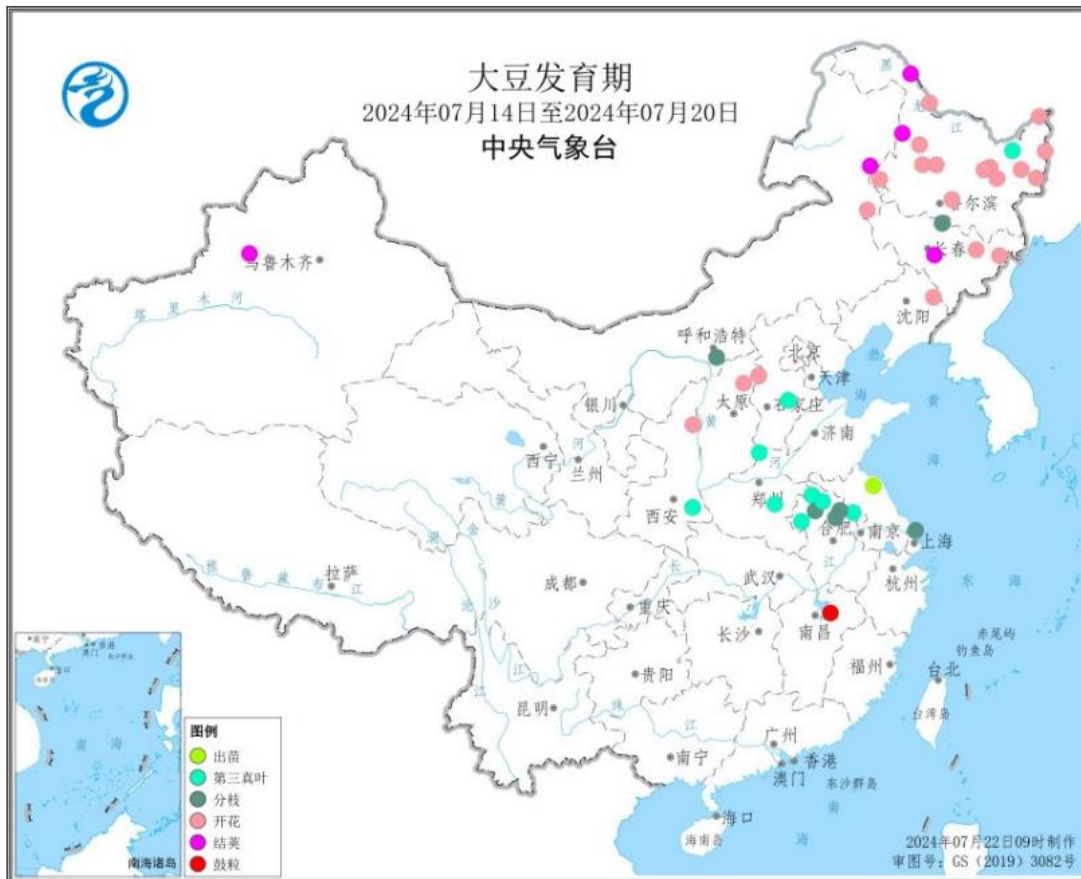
大豆发育期
2024年07月14日至2024年07月20日
中央气象台

乌鲁木齐
塔里木河
呼和浩特
北京
天津
太原
石家庄
银川
济南
西宁
兰州
郑州
西安
合肥
南京
上海
拉萨
成都
武汉
杭州
重庆
长沙
南昌
贵阳
福州
台北
昆明
广州
香港
澳门
南宁
海口
哈尔滨
长春
沈阳
赤尾屿
钓鱼岛
台湾岛
东沙群岛
海南岛
南海诸岛

图例
出苗
第三真叶
分枝
开花
结荚
鼓粒

2024年07月22日09时制作
审图号：GS（2019）3082号